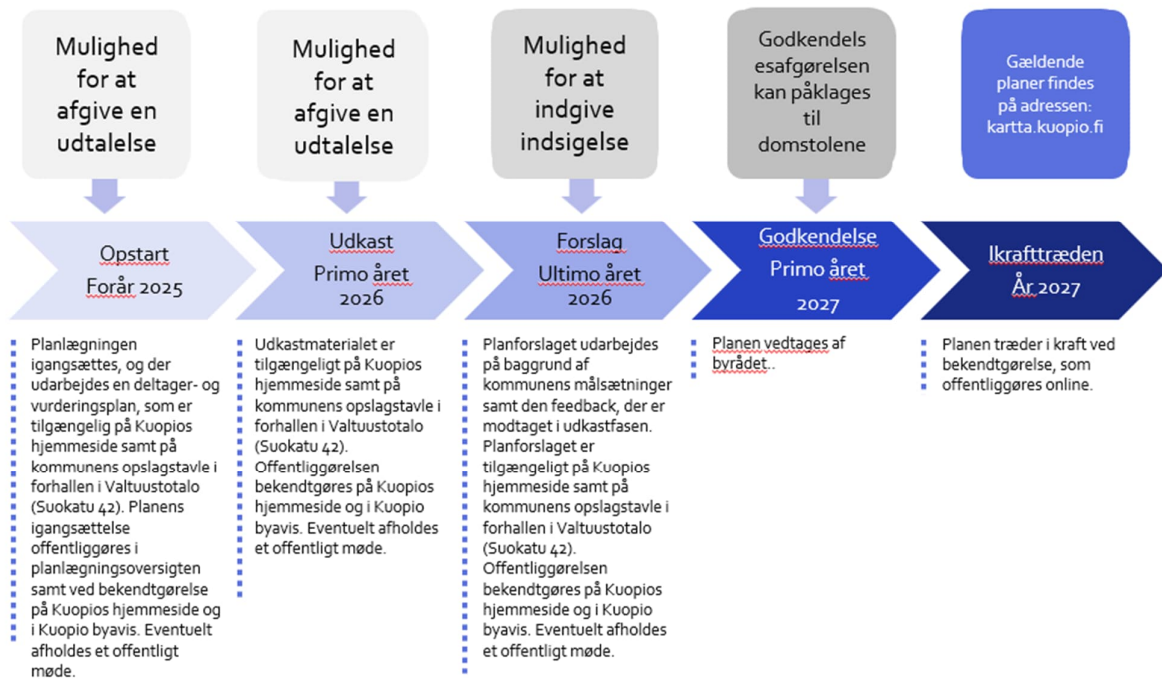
Mulighed for at afgive en udtalelse

Mulighed for at afgive en udtalelse

Mulighed for at indgive indsigelse

Godkendelsesafgørelsen kan påklages til domstolene

Gældende planer findes på adressen: kartta.kuopio.fi

Opstart
Forår 2025

Udkast
Primo året
2026

Forslag
Ultimo året
2026

Godkendelse
Primo året
2027

Ikrafttræden
År 2027

Planlægningen igangsættes, og der udarbejdes en deltager- og vurderingsplan, som er tilgængelig på Kuopios hjemmeside samt på kommunens opslagstavle i forhallen i Valtuustotalo (Suokatu 42). Planens igangsættelse offentliggøres i planlægningsoversigten samt ved bekendtgørelse på Kuopios hjemmeside og i Kuopio byavis. Eventuelt afholdes et offentligt møde.

Udkastmaterialet er tilgængeligt på Kuopios hjemmeside samt på kommunens opslagstavle i forhallen i Valtuustotalo (Suokatu 42). Offentliggørelsen bekendtgøres på Kuopios hjemmeside og i Kuopio byavis. Eventuelt afholdes et offentligt møde.

Planforslaget udarbejdes på baggrund af kommunens målsætninger samt den feedback, der er modtaget i udkastfasen. Planforslaget er tilgængeligt på Kuopios hjemmeside samt på kommunens opslagstavle i forhallen i Valtuustotalo (Suokatu 42). Offentliggørelsen bekendtgøres på Kuopios hjemmeside og i Kuopio byavis. Eventuelt afholdes et offentligt møde.

Planen vedtages af byrådet..

Planen træder i kraft ved bekendtgørelse, som offentliggøres online.